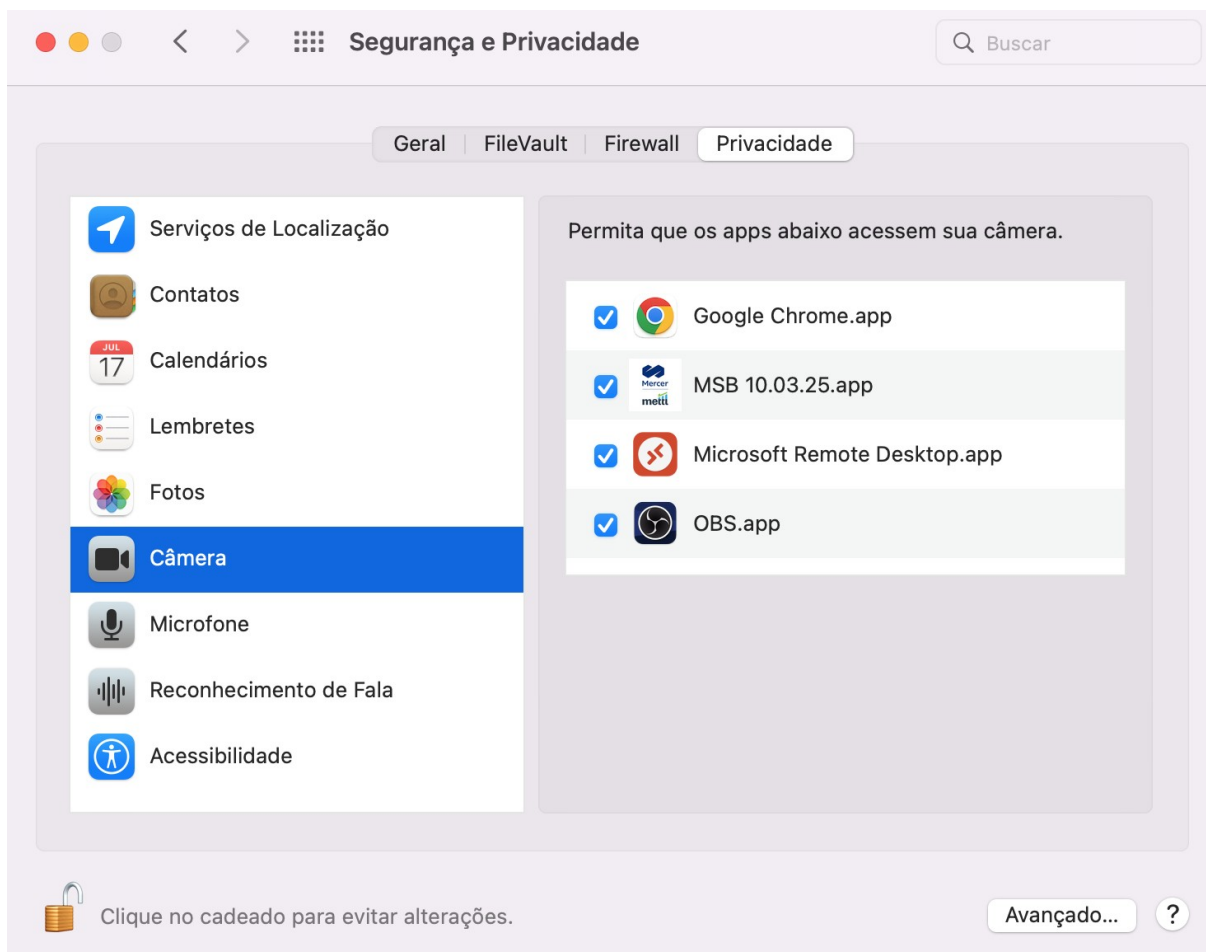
Segurança e Privacidade

Buscar

Geral | FileVault | Firewall | Privacidade

Serviços de Localização
Contatos
JUL 17
Calendários
Lembretes
Fotos
Câmera
Microfone
Reconhecimento de Fala
Acessibilidade

Permita que os apps abaixo acessem sua câmera.

Google Chrome.app
Mercer mettl
MSB 10.03.25.app
Microsoft Remote Desktop.app
OBS.app

Clique no cadeado para evitar alterações.

Avançado...

?